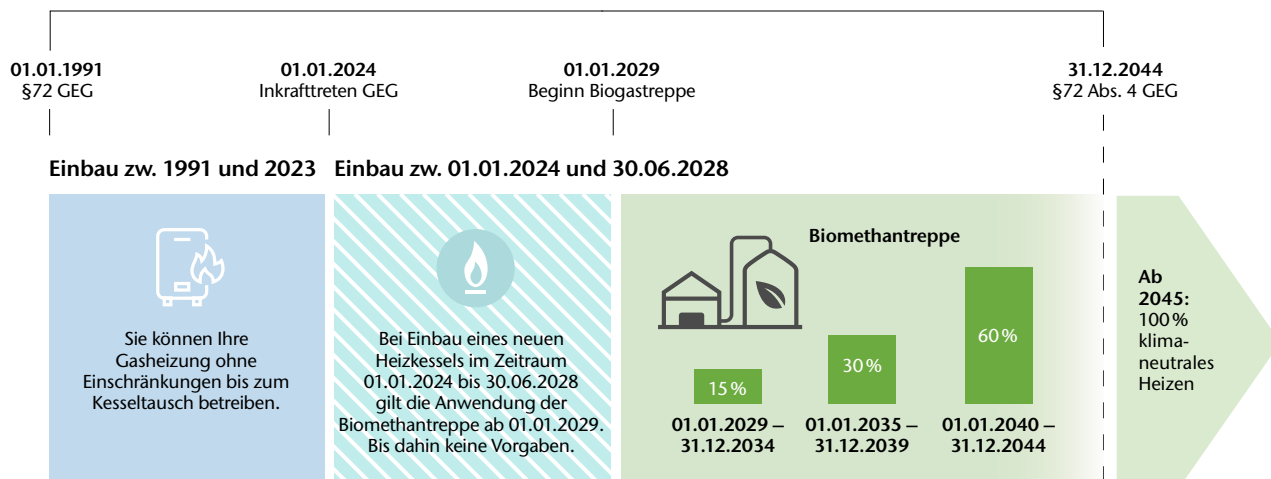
01.01.1991
§72 GEG

01.01.2024
Inkrafttreten GEG

01.01.2029
Beginn Biogastreppe

31.12.2044
§72 Abs. 4 GEG

Einbau zw. 1991 und 2023

Einbau zw. 01.01.2024 und 30.06.2028

Sie können Ihre Gasheizung ohne Einschränkungen bis zum Kesseltausch betreiben.

Bei Einbau eines neuen Heizkessels im Zeitraum 01.01.2024 bis 30.06.2028 gilt die Anwendung der Biomethantreppe ab 01.01.2029. Bis dahin keine Vorgaben.

Biomethantreppe

15 %
01.01.2029 – 31.12.2034

30 %
01.01.2035 – 31.12.2039

60 %
01.01.2040 – 31.12.2044

Ab 2045: 100 % klimaneutrales Heizen